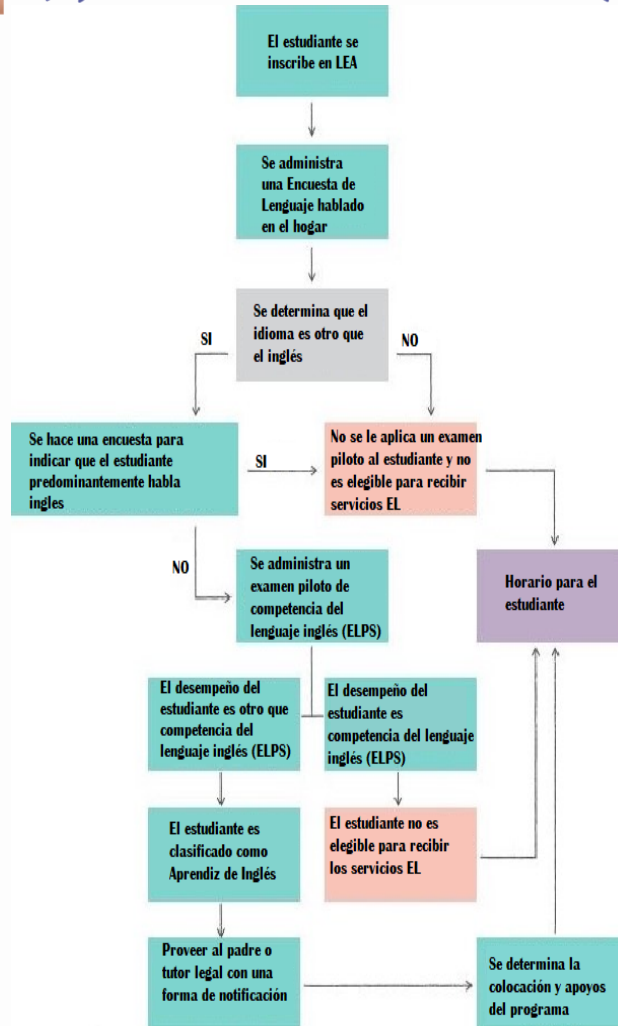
El estudiante se inscribe en LEA

Se administra una Encuesta de Lenguaje hablado en el hogar

Se determina que el idioma es otro que el inglés

SI

NO

Se hace una encuesta para indicar que el estudiante predominantemente habla ingles

SI

No se le aplica un examen piloto al estudiante y no es elegible para recibir servicios EL

NO

Se administra un examen piloto de competencia del lenguaje inglés (ELPS)

Horario para el estudiante

El desempeño del estudiante es otro que competencia del lenguaje inglés (ELPS)

El desempeño del estudiante es competencia del lenguaje inglés (ELPS)

El estudiante es clasificado como Aprendiz de Inglés

El estudiante no es elegible para recibir los servicios EL

Proveer al padre o tutor legal con una forma de notificación

Se determina la colocación y apoyos del programa